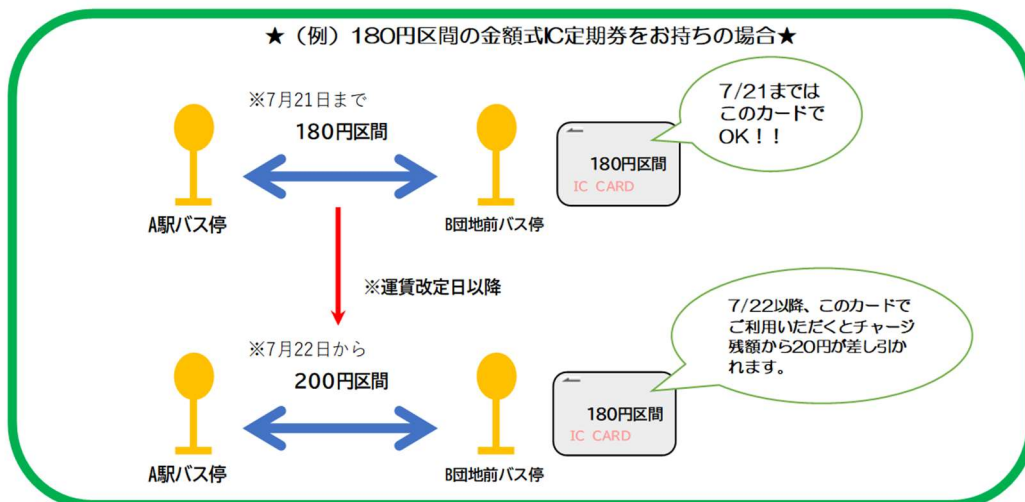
★（例）180円区間の金額式IC定期券をお持ちの場合★

※7月21日まで

180円区間

A駅バス停

B団地前バス停

180円区間
IC CARD

7/21までは
このカードで
OK！！

※運賃改定日以降

※7月22日から

200円区間

A駅バス停

B団地前バス停

180円区間
IC CARD

7/22以降、このカードでご利用いただくとチャージ残額から20円が差し引かれます。